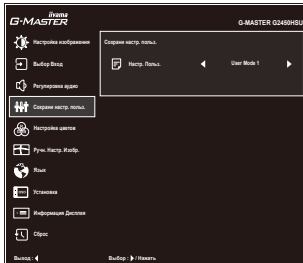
iiyama
G-MASTER

G-MASTER G2450HSU

Настройка изображения
Выбор Вход
Регулировка аудио
Сохрани настр. польз.
Настройка цветов
Ручн. Настр. Изобр.
Язык
Установка
Информация Дисплея
Сброс

Сохрани настр. польз.

Настр. Польз.

User Mode 1

Выход :

Выбор : / Нажать